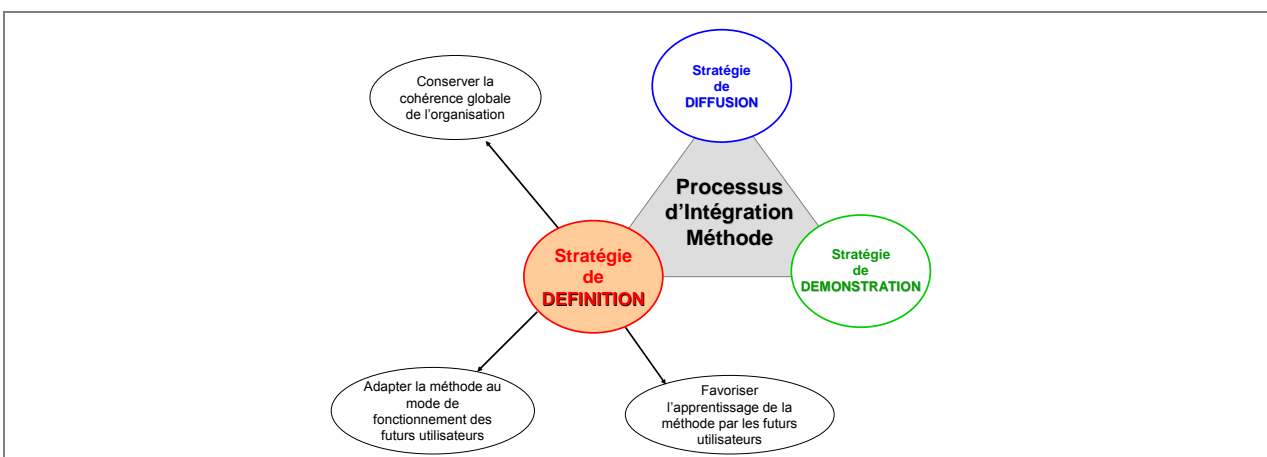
Conserver la cohérence globale de l'organisation

Stratégie de DIFFUSION

Processus d'Intégration Méthode

Stratégie de DEFINITION

Stratégie de DEMONSTRATION

Adapter la méthode au mode de fonctionnement des futurs utilisateurs

Favoriser l'apprentissage de la méthode par les futurs utilisateurs